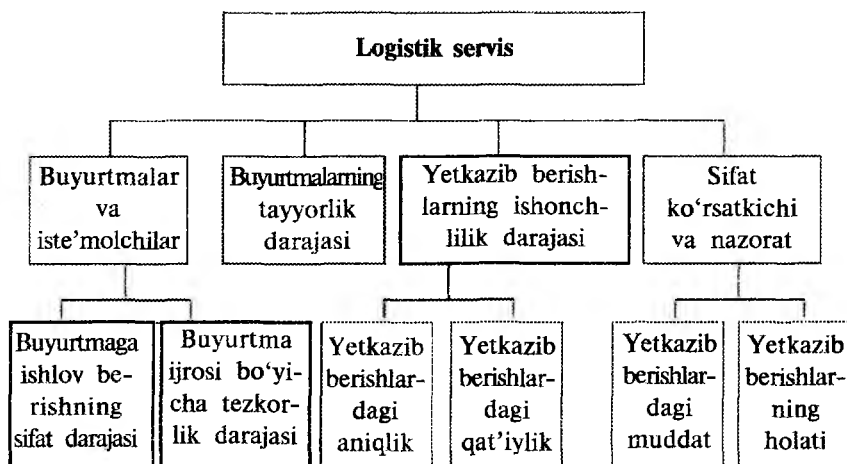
Logistik servis

Buyurtmalar va iste'molchilar

Buyurtmalarning tayyorlik darajasi

Yetkazib berishlarning ishonchlilik darajasi

Sifat ko'rsatkichi va nazorat

Buyurtmaga ishlov berishning sifat darajasi

Buyurtma ijrosi bo'yicha tezkorlik darajasi

Yetkazib berishlardagi aniqlik

Yetkazib berishlardagi qat'iylik

Yetkazib berishlardagi muddat

Yetkazib berishlarning holati